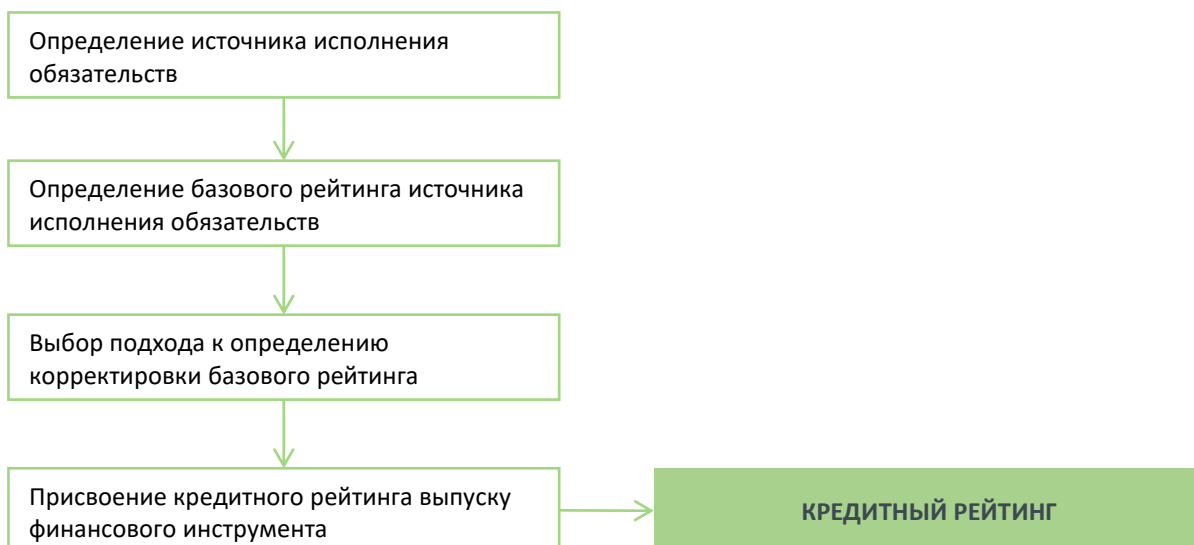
Определение источника исполнения обязательств

Определение базового рейтинга источника исполнения обязательств

Выбор подхода к определению корректировки базового рейтинга

Присвоение кредитного рейтинга выпуску финансового инструмента

КРЕДИТНЫЙ РЕЙТИНГ